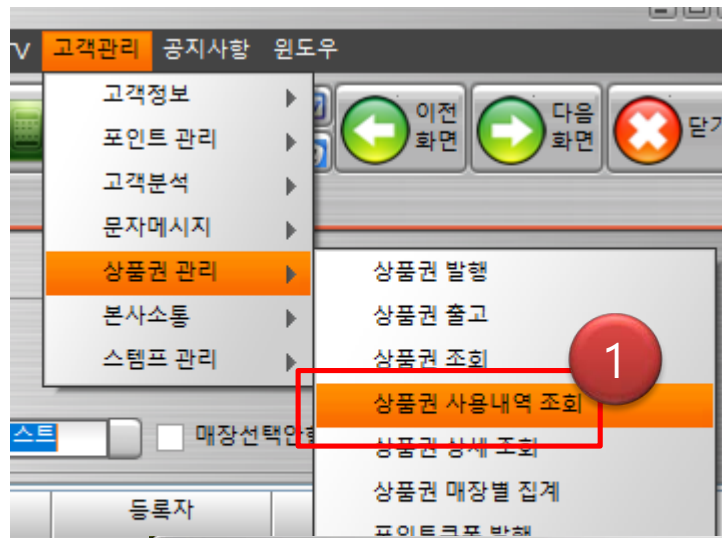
TV 고객관리 공지사항 윈도우

고객정보
포인트 관리
고객분석
문자메시지
상품권 관리
본사소통
스템프 관리

이전 화면
다음 화면
닫기

상품권 발행
상품권 출고
상품권 조회
상품권 사용내역 조회
상품권 상세 조회
상품권 매장별 집계
포인트쿠폰 발행

1

스트
매장선택안함
등록자